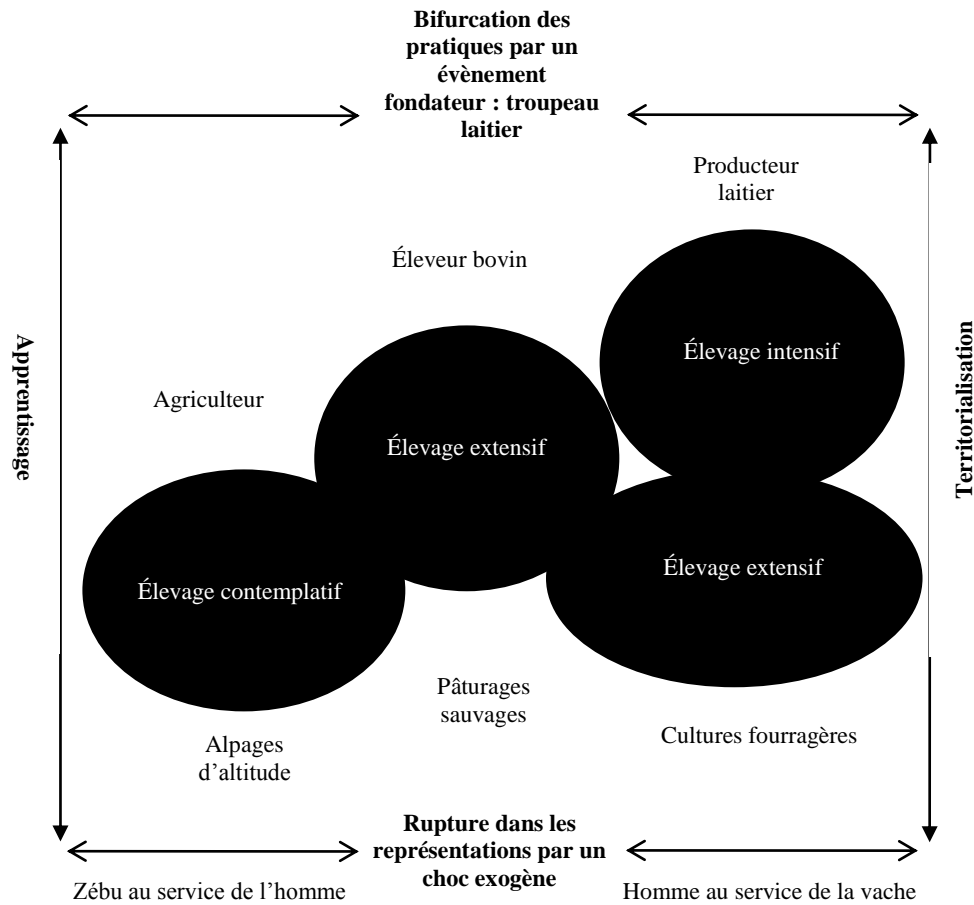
**Bifurcation des pratiques par un évènement fondateur : troupeau laitier**

Producteur laitier

Éleveur bovin

Apprentissage

Territorialisation

Élevage intensif

Agriculteur

Élevage extensif

Élevage extensif

Élevage contemplatif

Pâturages sauvages

Alpages d'altitude

Cultures fourragères

**Rupture dans les représentations par un choc exogène**

Zébu au service de l'homme

Homme au service de la vache